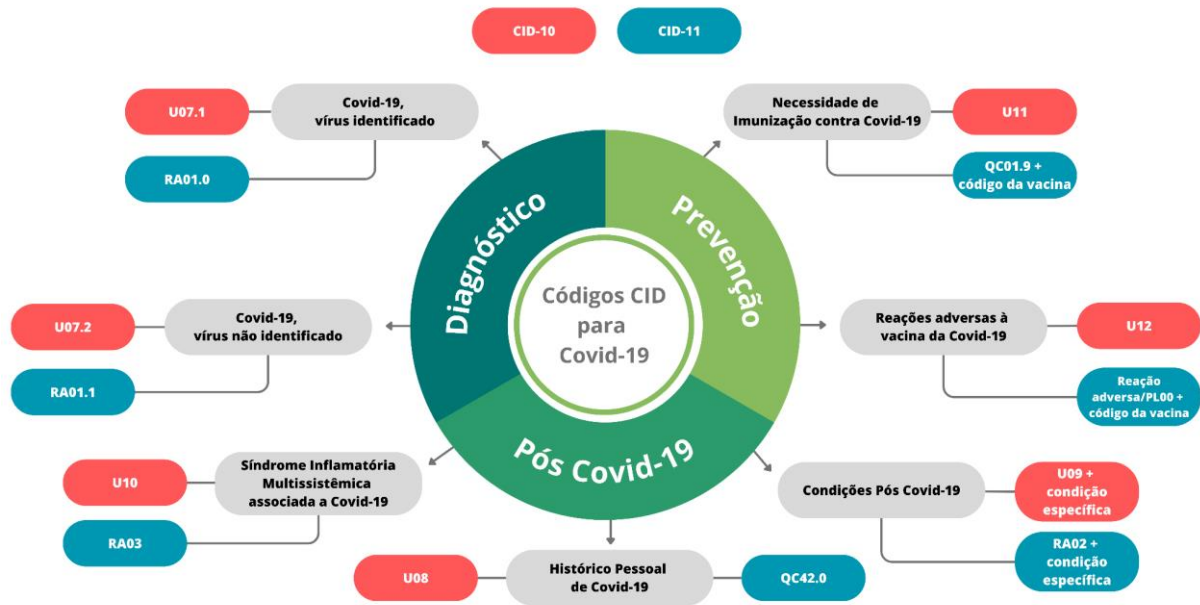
CID-10

CID-11

Diagnóstico

Prevenção

Pós Covid-19

Códigos CID para Covid-19

Covid-19, vírus identificado

U07.1

RA01.0

Covid-19, vírus não identificado

U07.2

RA01.1

Síndrome Inflamatória Multissistêmica associada a Covid-19

U10

RA03

Histórico Pessoal de Covid-19

U08

QC42.0

Necessidade de Imunização contra Covid-19

U11

QC01.9 + código da vacina

Reações adversas à vacina da Covid-19

U12

Reação adversa/PL00 + código da vacina

Condições Pós Covid-19

U09 + condição específica

RA02 + condição específica